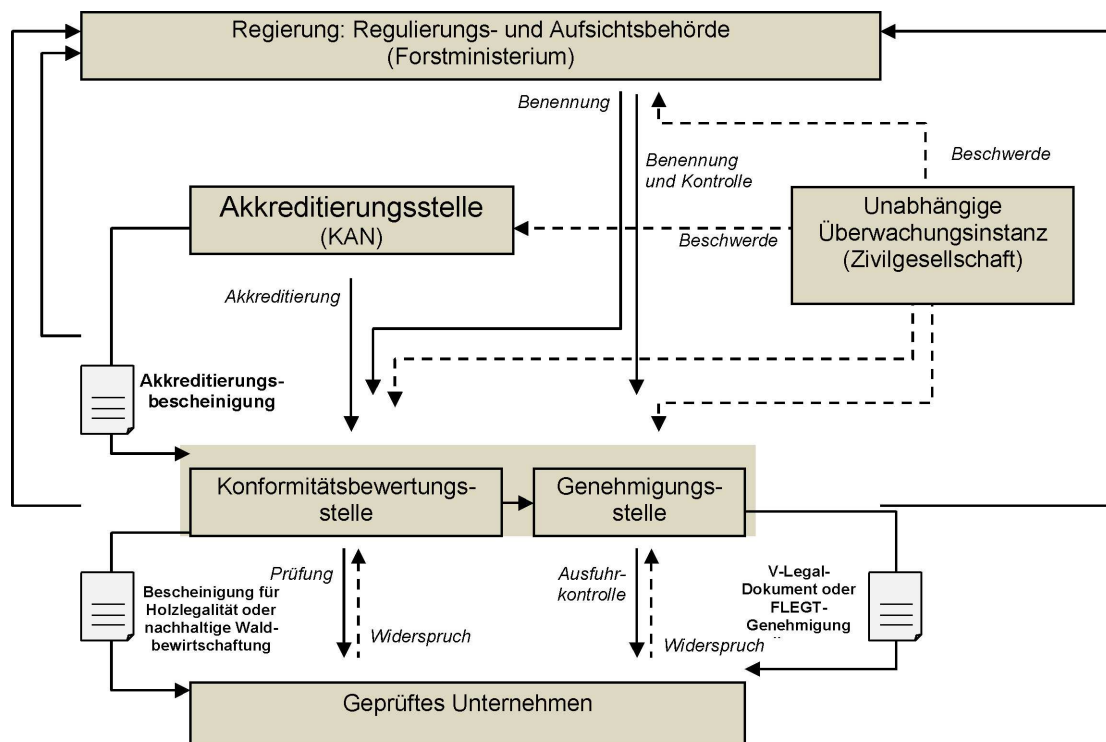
Regierung: Regulierungs- und Aufsichtsbehörde (Forstministerium)

Benennung

Benennung und Kontrolle

Beschwerde

Akkreditierungsstelle (KAN)

Beschwerde

Unabhängige Überwachungsinstanz (Zivilgesellschaft)

Akkreditierung

Akkreditierungsbescheinigung

Konformitätsbewertungsstelle

Genehmigungsstelle

Prüfung

Widerspruch

Ausfuhrkontrolle

Widerspruch

Bescheinigung für Holzlegalität oder nachhaltige Waldbewirtschaftung

V-Legal-Dokument oder FLEGT-Genehmigung

Geprüftes Unternehmen